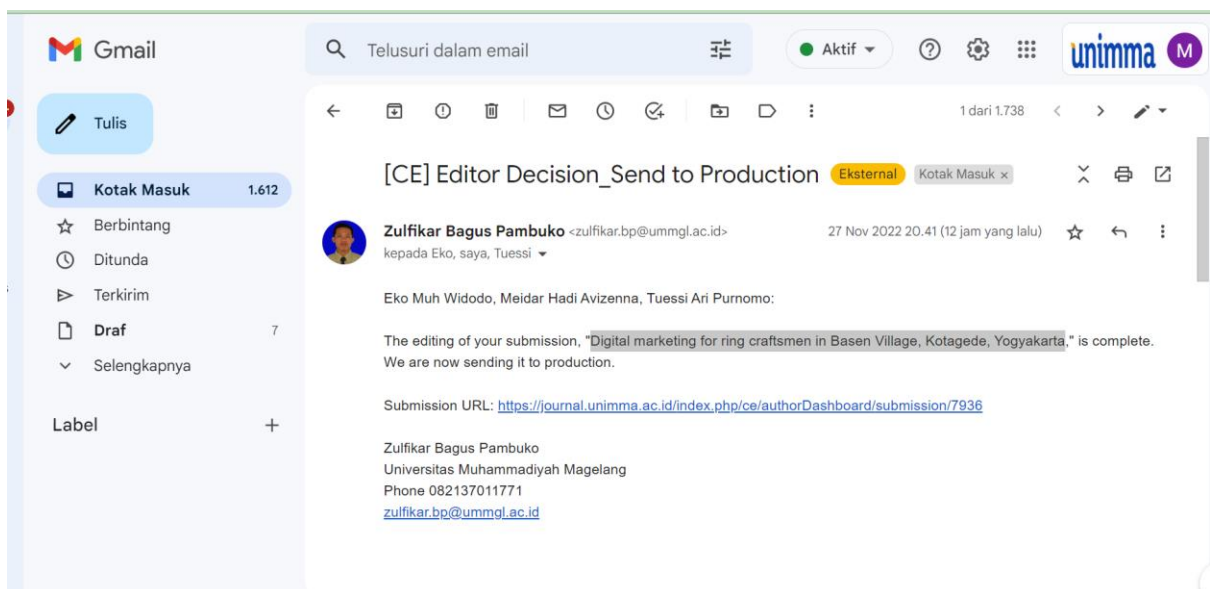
Gmail

Telusuri dalam email

Aktif

unimma M

Tulis

Kotak Masuk 1.612
Berbintang
Ditunda
Terkirim
Draf 7
Selengkapnya

Label +

1 dari 1.738

[CE] Editor Decision_Send to Production Eksternal Kotak Masuk ×

Zulfikar Bagus Pambuko <zulfikar.bp@ummgl.ac.id> 27 Nov 2022 20.41 (12 jam yang lalu)
kepada Eko, saya, Tuessi

Eko Muh Widodo, Meidar Hadi Avizenna, Tuessi Ari Purnomo:

The editing of your submission, "Digital marketing for ring craftsmen in Basen Village, Kotagede, Yogyakarta," is complete. We are now sending it to production.

Submission URL: https://journal.unimma.ac.id/index.php/ce/authorDashboard/submission/7936

Zulfikar Bagus Pambuko
Universitas Muhammadiyah Magelang
Phone 082137011771
zulfikar.bp@ummgl.ac.id